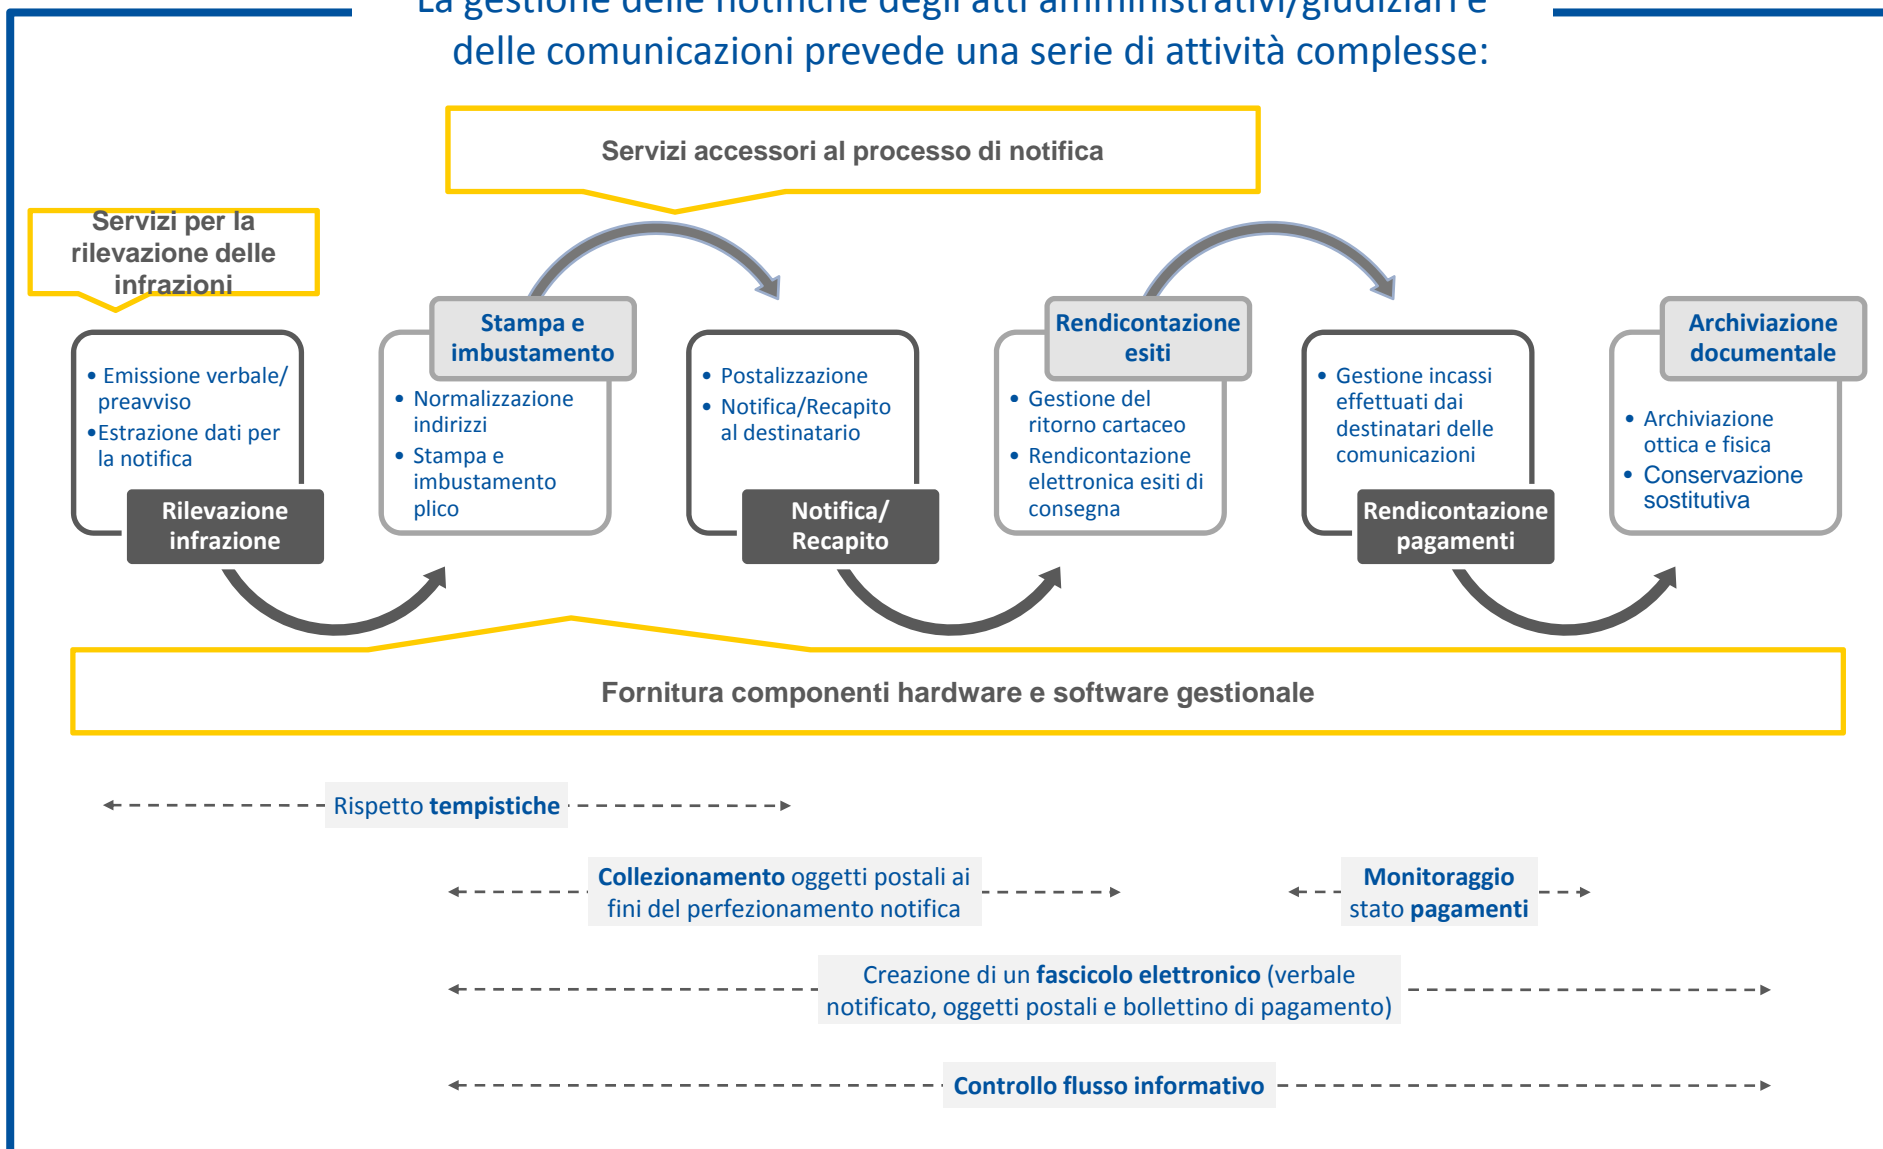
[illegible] delle comunicazioni prevede una serie di attività complesse:

Servizi accessori al processo di notifica

Servizi per la rilevazione delle infrazioni

• Emissione verbale/ preavviso
•Estrazione dati per la notifica

Rilevazione infrazione

Stampa e imbustamento

• Normalizzazione indirizzi
• Stampa e imbustamento plico

• Postalizzazione
• Notifica/Recapito al destinatario

Notifica/ Recapito

Rendicontazione esiti

• Gestione del ritorno cartaceo
• Rendicontazione elettronica esiti di consegna

• Gestione incassi effettuati dai destinatari delle comunicazioni

Rendicontazione pagamenti

Archiviazione documentale

• Archiviazione ottica e fisica
• Conservazione sostitutiva

Fornitura componenti hardware e software gestionale

Rispetto tempistiche

Collezionamento oggetti postali ai fini del perfezionamento notifica

Monitoraggio stato pagamenti

Creazione di un fascicolo elettronico (verbale notificato, oggetti postali e bollettino di pagamento)

Controllo flusso informativo